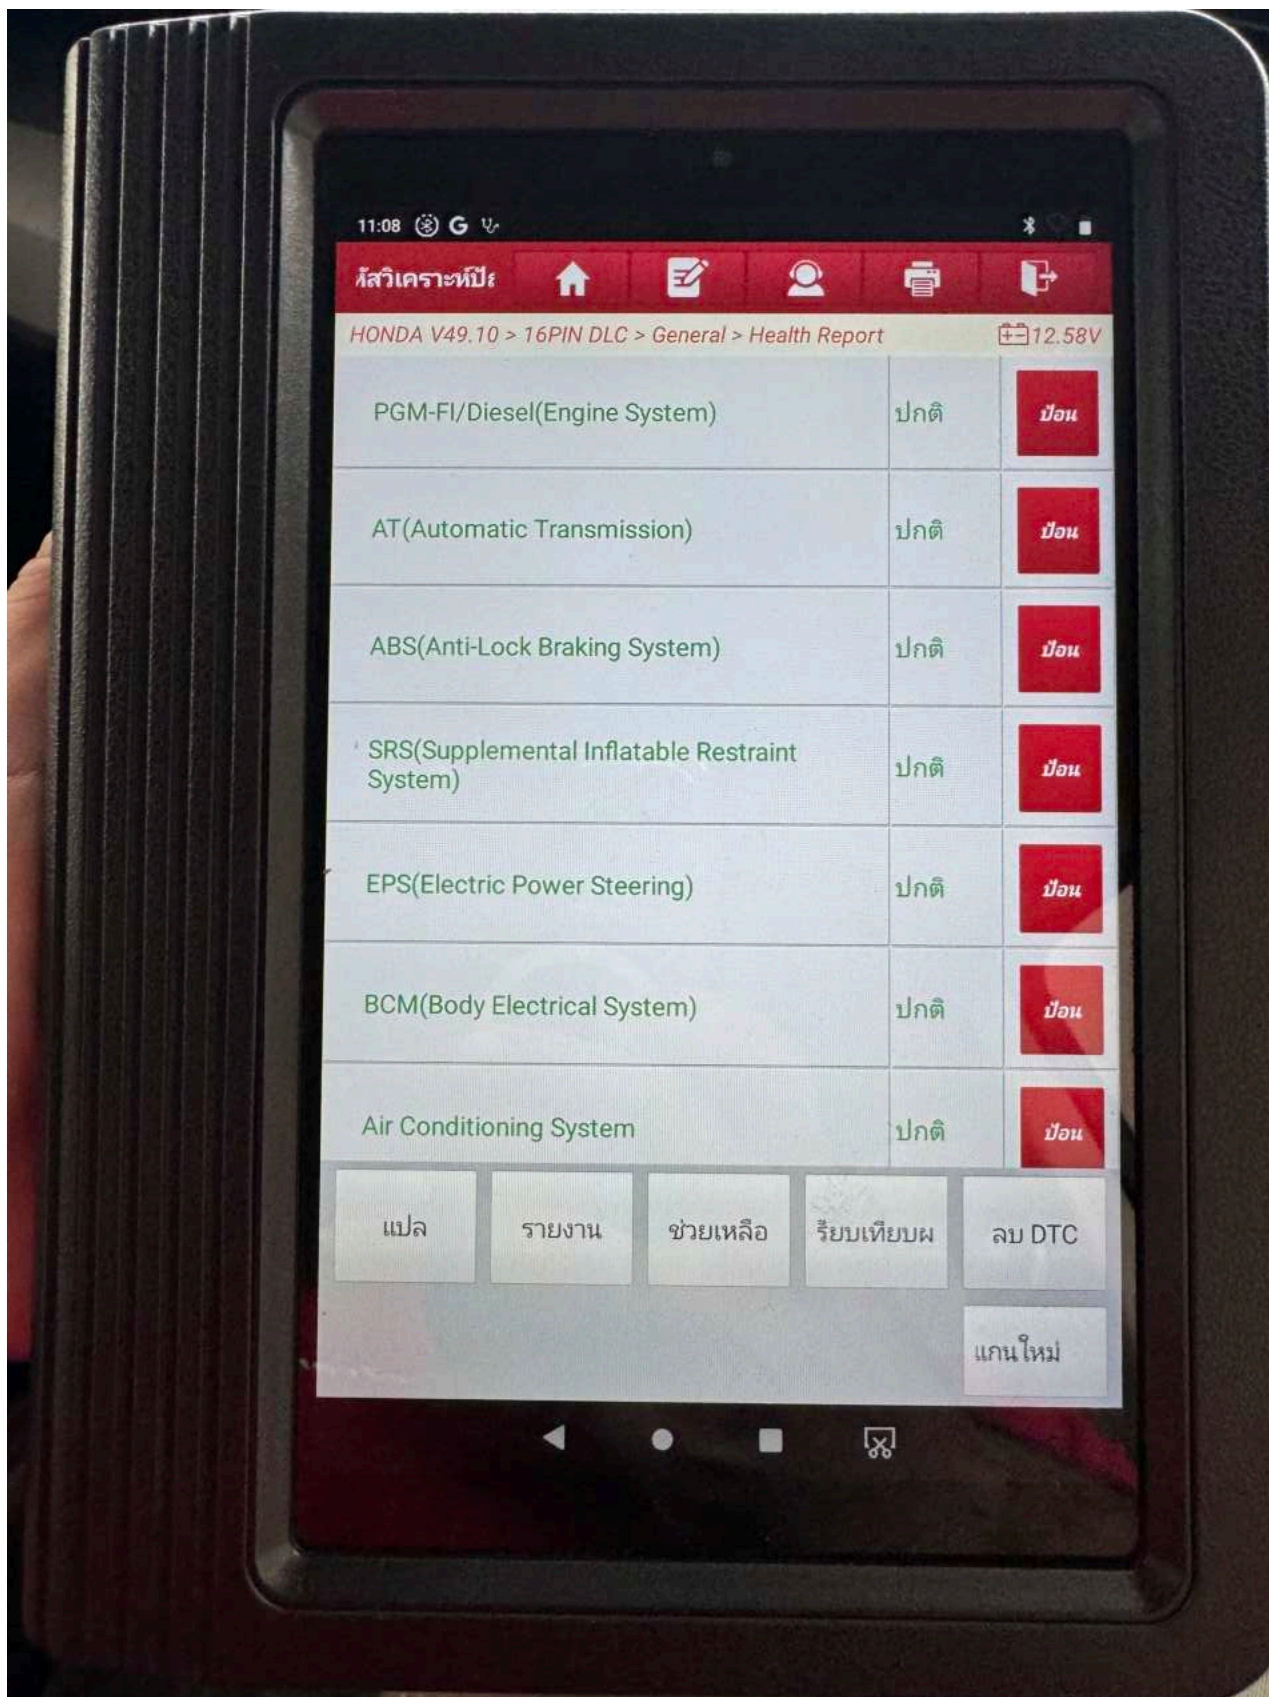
11:08

ัสวิเคราะห์ปัะ

HONDA V49.10 > 16PIN DLC > General > Health Report

12.58V

| | | |
|---|---|---|
| PGM-FI/Diesel(Engine System) | ปกติ | ป้อน |
| AT(Automatic Transmission) | ปกติ | ป้อน |
| ABS(Anti-Lock Braking System) | ปกติ | ป้อน |
| SRS(Supplemental Inflatable Restraint System) | ปกติ | ป้อน |
| EPS(Electric Power Steering) | ปกติ | ป้อน |
| BCM(Body Electrical System) | ปกติ | ป้อน |
| Air Conditioning System | ปกติ | ป้อน |

แปล

รายงาน

ช่วยเหลือ

รียบเทียบผ

ลบ DTC

แกนใหม่